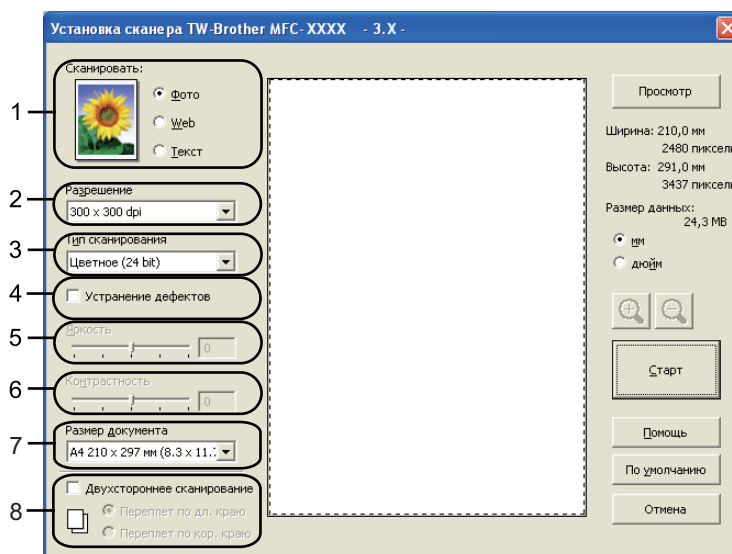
Установка сканера TW-Brother MFC-XXXX - 3.X -

1
Сканировать:
Фото
Web
Текст

2
Разрешение
300 x 300 dpi

3
Тип сканирования
Цветное (24 bit)

4
Устранение дефектов

5
Яркость
0

6
Контрастность
0

7
Размер документа
A4 210 x 297 мм (8.3 x 11.7

8
Двухстороннее сканирование
Переплет по дл. краю
Переплет по кор. краю

Просмотр

Ширина: 210,0 мм
2480 пиксели
Высота: 291,0 мм
3437 пиксели

Размер данных:
24,3 MB

мм
дюйм

Старт

Помощь

По умолчанию

Отмена